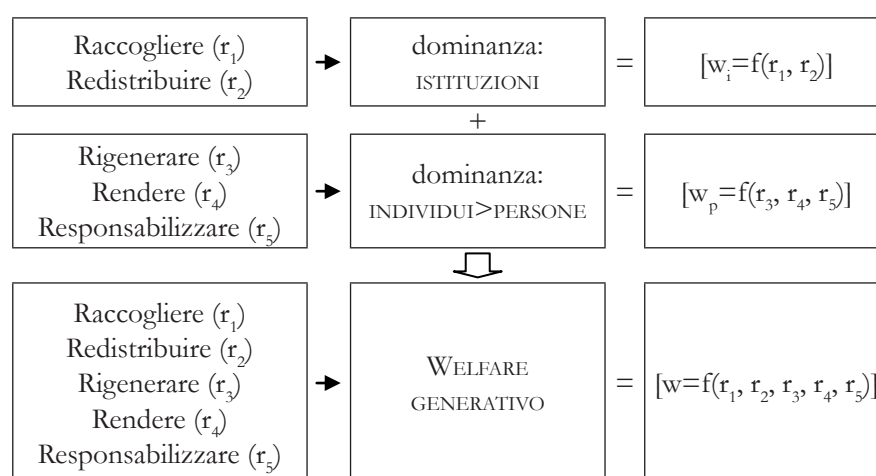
| | | | | |
|---|---|---|---|---|
| Raccogliere ($r_1$) Redistribuire ($r_2$) | → | dominanza: ISTITUZIONI | = | [$w_i=f(r_1, r_2)$] |
| | | + | | |
| Rigenerare ($r_3$) Rendere ($r_4$) Responsabilizzare ($r_5$) | → | dominanza: INDIVIDUI>PERSONE | = | [$w_p=f(r_3, r_4, r_5)$] |
| Raccogliere ($r_1$) Redistribuire ($r_2$) Rigenerare ($r_3$) Rendere ($r_4$) Responsabilizzare ($r_5$) | → | WELFARE GENERATIVO | = | [$w=f(r_1, r_2, r_3, r_4, r_5)$] |